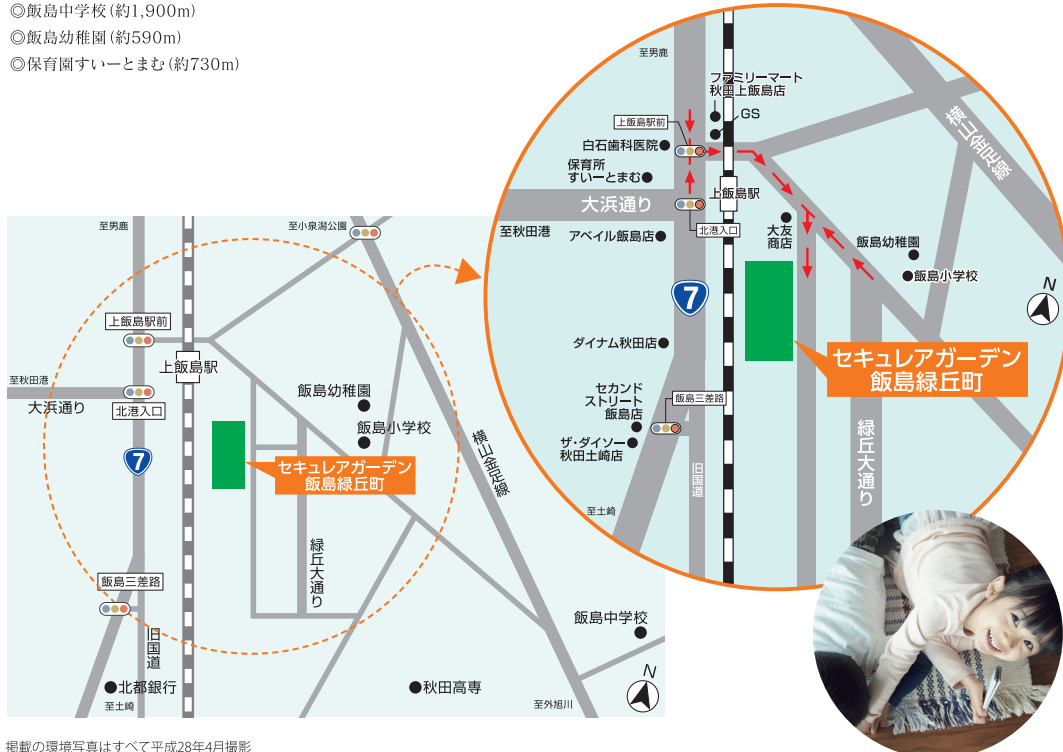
◎飯島中学校(約1,900m)
◎飯島幼稚園(約590m)
◎保育園すいーとまむ(約730m)

至男鹿
至小泉潟公園
上飯島駅前
上飯島駅
至秋田港
大浜通り
北港入口
7
飯島幼稚園
飯島小学校
横山金足線
セキュレアガーデン
飯島緑丘町
緑丘大通り
飯島三差路
旧国道
北都銀行
至土崎
飯島中学校
秋田高専
至外旭川
N

至男鹿
ファミリーマート
秋田上飯島店
GS
上飯島駅前
白石歯科医院
保育所
すいーとまむ
上飯島駅
大浜通り
至秋田港
アベイル飯島店
北港入口
大友
商店
飯島幼稚園
飯島小学校
横山金足線
N
7
ダイナム秋田店
セキュレアガーデン
飯島緑丘町
セカンド
ストリート
飯島店
飯島三差路
ザ・ダイソー
秋田土崎店
旧国道
緑丘大通り
至土崎

掲載の環境写真はすべて平成28年4月撮影